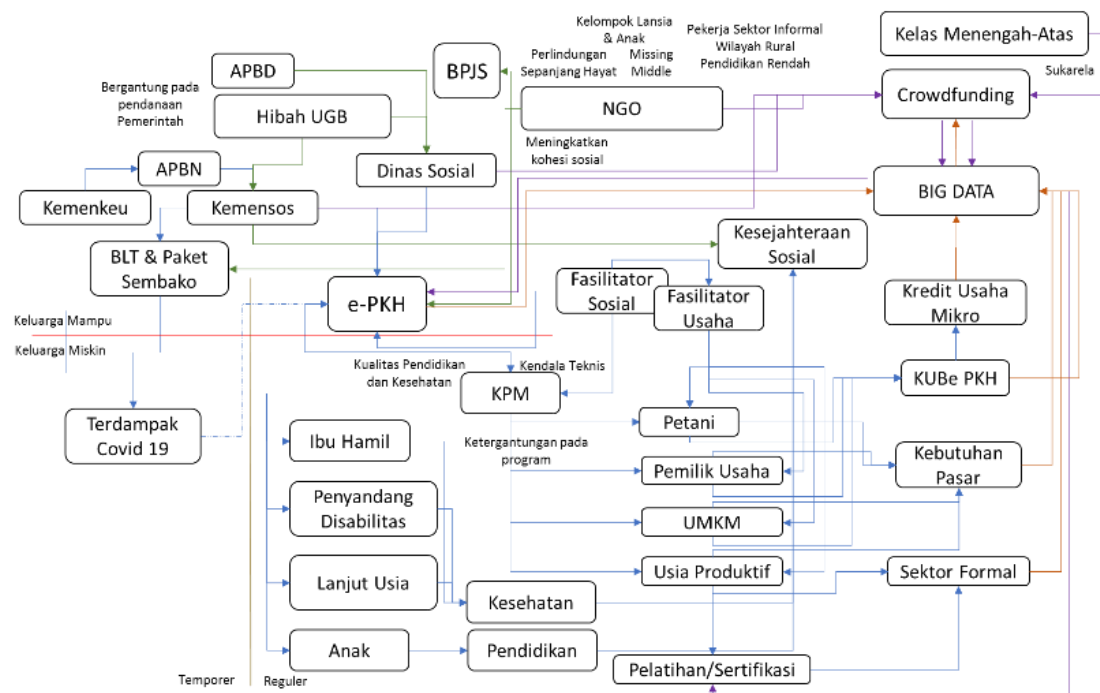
Kelompok Lansia & Anak

Pekerja Sektor Informal
Wilayah Rural
Pendidikan Rendah

Kelas Menengah-Atas

APBD

BPJS

Perlindungan Sepanjang Hayat

Missing Middle

Sukarela

Bergantung pada pendanaan Pemerintah

Hibah UGB

NGO

Crowdfunding

Meningkatkan kohesi sosial

APBN

Dinas Sosial

BIG DATA

Kemenkeu

Kemensos

Kesejahteraan Sosial

BLT & Paket Sembako

Fasilitator Sosial

Fasilitator Usaha

Kredit Usaha Mikro

Keluarga Mampu

e-PKH

Keluarga Miskin

Kualitas Pendidikan dan Kesehatan

Kendala Teknis

KUBe PKH

KPM

Terdampak Covid 19

Petani

Ibu Hamil

Ketergantungan pada program

Kebutuhan Pasar

Pemilik Usaha

Penyandang Disabilitas

UMKM

Lanjut Usia

Usia Produktif

Sektor Formal

Kesehatan

Anak

Pendidikan

Pelatihan/Sertifikasi

Temporer

Reguler